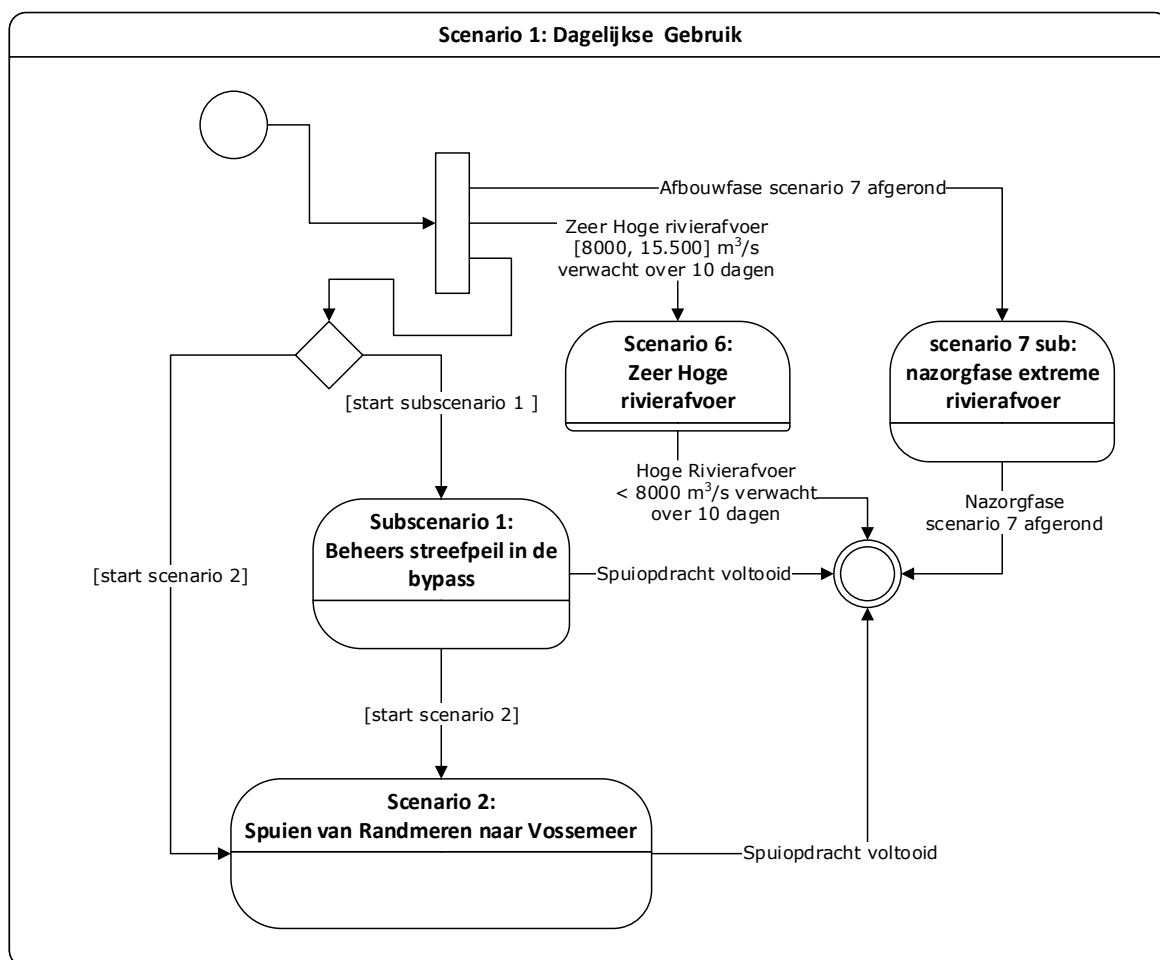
Scenario 1: Dagelijkse Gebruik

Afbouwfase scenario 7 afgerond

Zeer Hoge rivierafvoer [8000, 15.500] $m^3/s$ verwacht over 10 dagen

Scenario 6: Zeer Hoge rivierafvoer

scenario 7 sub: nazorgfase extreme rivierafvoer

[start subscenario 1 ]

Hoge Rivierafvoer < 8000 $m^3/s$ verwacht over 10 dagen

Nazorgfase scenario 7 afgerond

Subscenario 1: Beheers streefpeil in de bypass

[start scenario 2]

Spuiopdracht voltooid

[start scenario 2]

Scenario 2: Spuien van Randmeren naar Vossemeer

Spuiopdracht voltooid